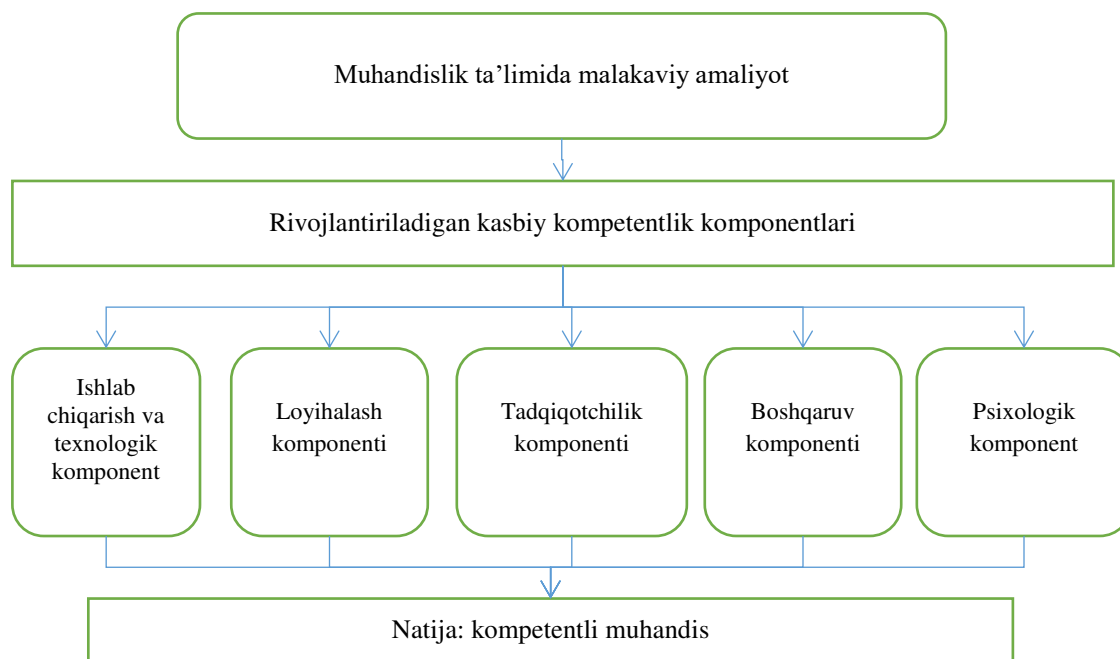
Muhandislik ta’limida malakaviy amaliyot

Rivojlantiriladigan kasbiy kompetentlik komponentlari

Ishlab chiqarish va texnologik komponent

Loyihalash komponenti

Tadqiqotchilik komponenti

Boshqaruv komponenti

Psixologik komponent

Natija: kompetentli muhandis